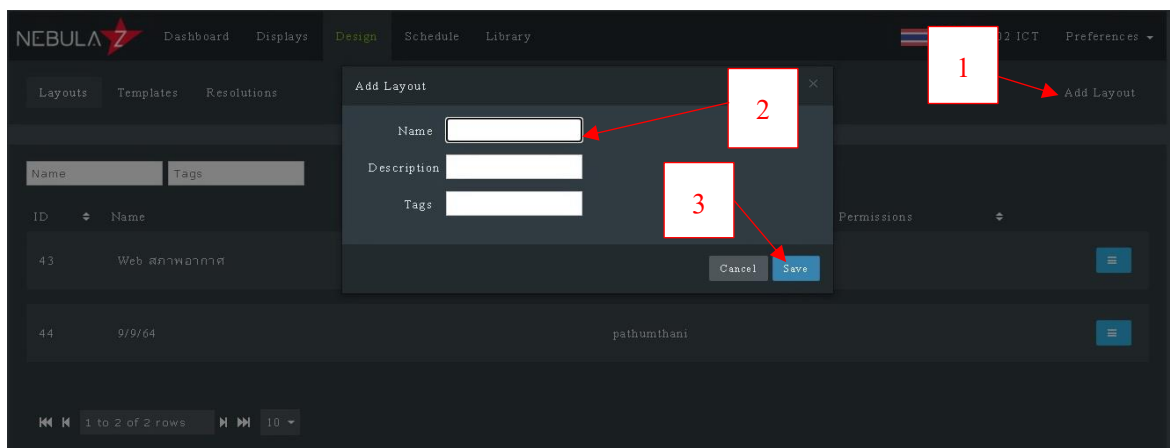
NEBULA Z Dashboard Displays Design Schedule Library

2 ICT Preferences

Layouts Templates Resolutions

Add Layout

1

Name Tags

ID Name

Permissions

43 Web สภาพอากาศ

44 9/9/64 pathumthani

Add Layout ×

2

Name

Description

Tags

3

Cancel Save

1 to 2 of 2 rows 10